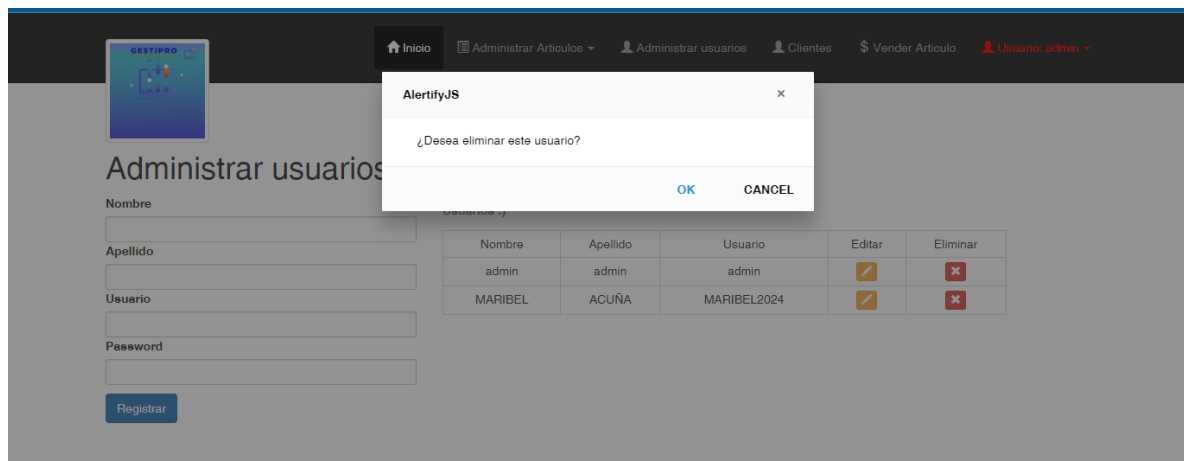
GESTIPRO

Inicio Administrar Articulos Administrar usuarios Clientes $ Vender Articulo Usuario: admin

Administrar usuarios

Nombre

Apellido

Usuario

Password

Registrar

AlertifyJS ×

¿Desea eliminar este usuario?

OK CANCEL

Usuarios :)

| Nombre | Apellido | Usuario | Editar | Eliminar |
|---|---|---|---|---|
| admin | admin | admin | | |
| MARIBEL | ACUÑA | MARIBEL2024 | | |